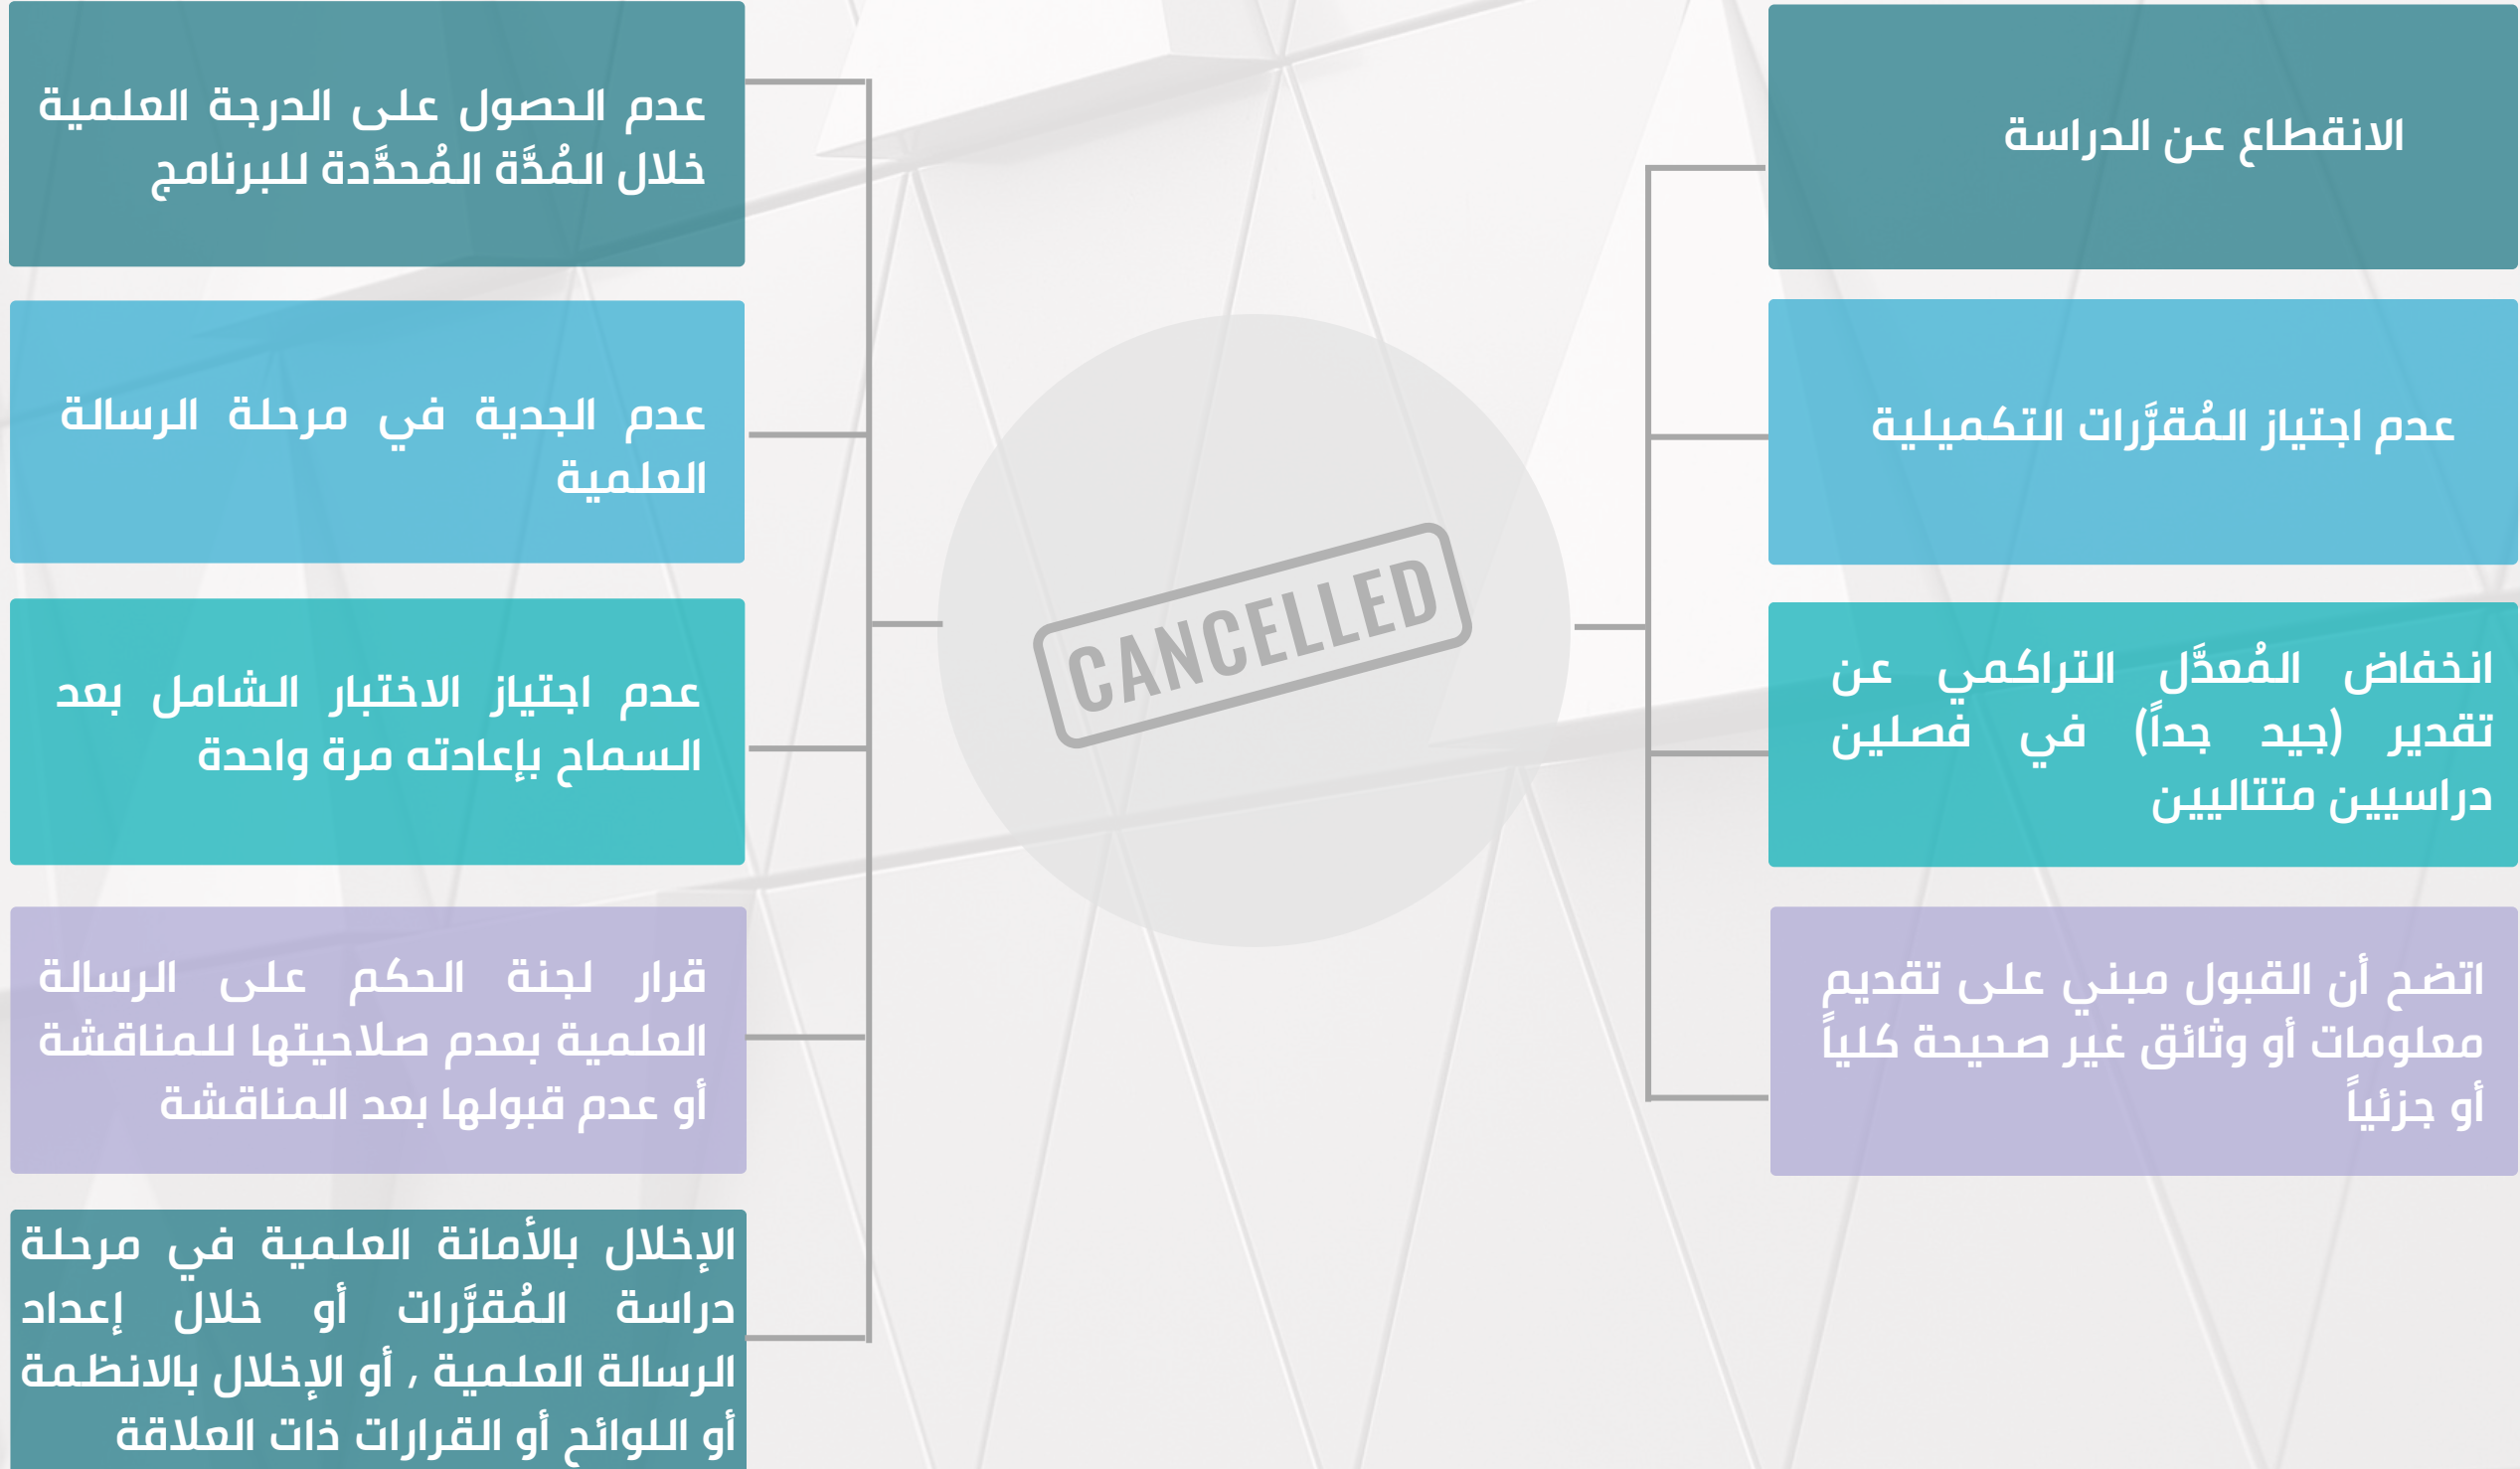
الانقطاع عن الدراسة

عدم اجتياز المُقرَّرات التكميلية

انخفاض المُعدَّل التراكمي عن تقدير (جيد جداً) في فصلين دراسيين متتاليين

اتضح أن القبول مبني على تقديم معلومات أو وثائق غير صحيحة كلياً أو جزئياً

CANCELLED

عدم الحصول على الدرجة العلمية خلال المُدَّة المُحدَّدة للبرنامج

عدم الجدية في مرحلة الرسالة العلمية

عدم اجتياز الاختبار الشامل بعد السماح بإعادته مرة واحدة

قرار لجنة الحكم على الرسالة العلمية بعدم صلاحيتها للمناقشة أو عدم قبولها بعد المناقشة

الإخلال بالأمانة العلمية في مرحلة دراسة المُقرَّرات أو خلال إعداد الرسالة العلمية ، أو الإخلال بالانظمة أو اللوائح أو القرارات ذات العلاقة